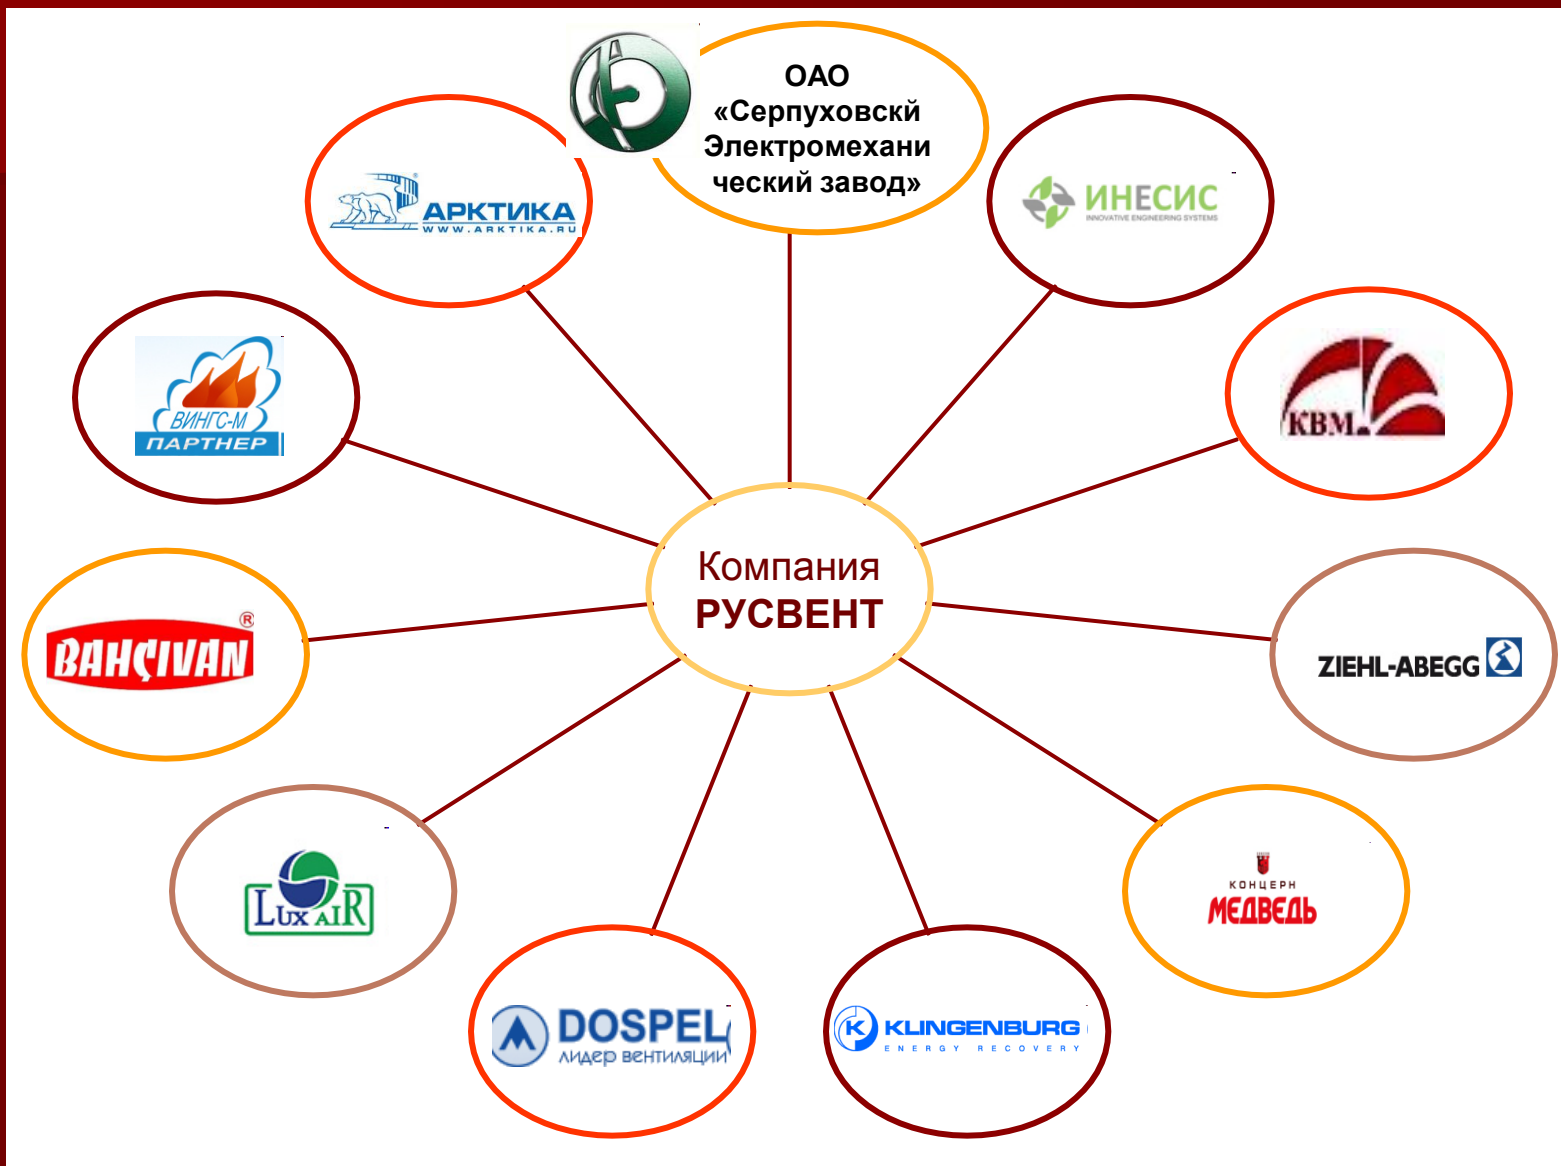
ОАО «Серпуховскй Электромеханический завод»

АРКТИКА
WWW.ARKTIKA.RU

ИНЕСИС
INNOVATIVE ENGINEERING SYSTEMS

ВИНГС-М
ПАРТНЕР

KBM.

Компания
РУСВЕНТ

BAHÇIVAN ®

ZIEHL-ABEGG

LuxAIR

концерн
МЕДВЕДЬ

DOSPEL
лидер вентиляции

KLINGENBURG
ENERGY RECOVERY